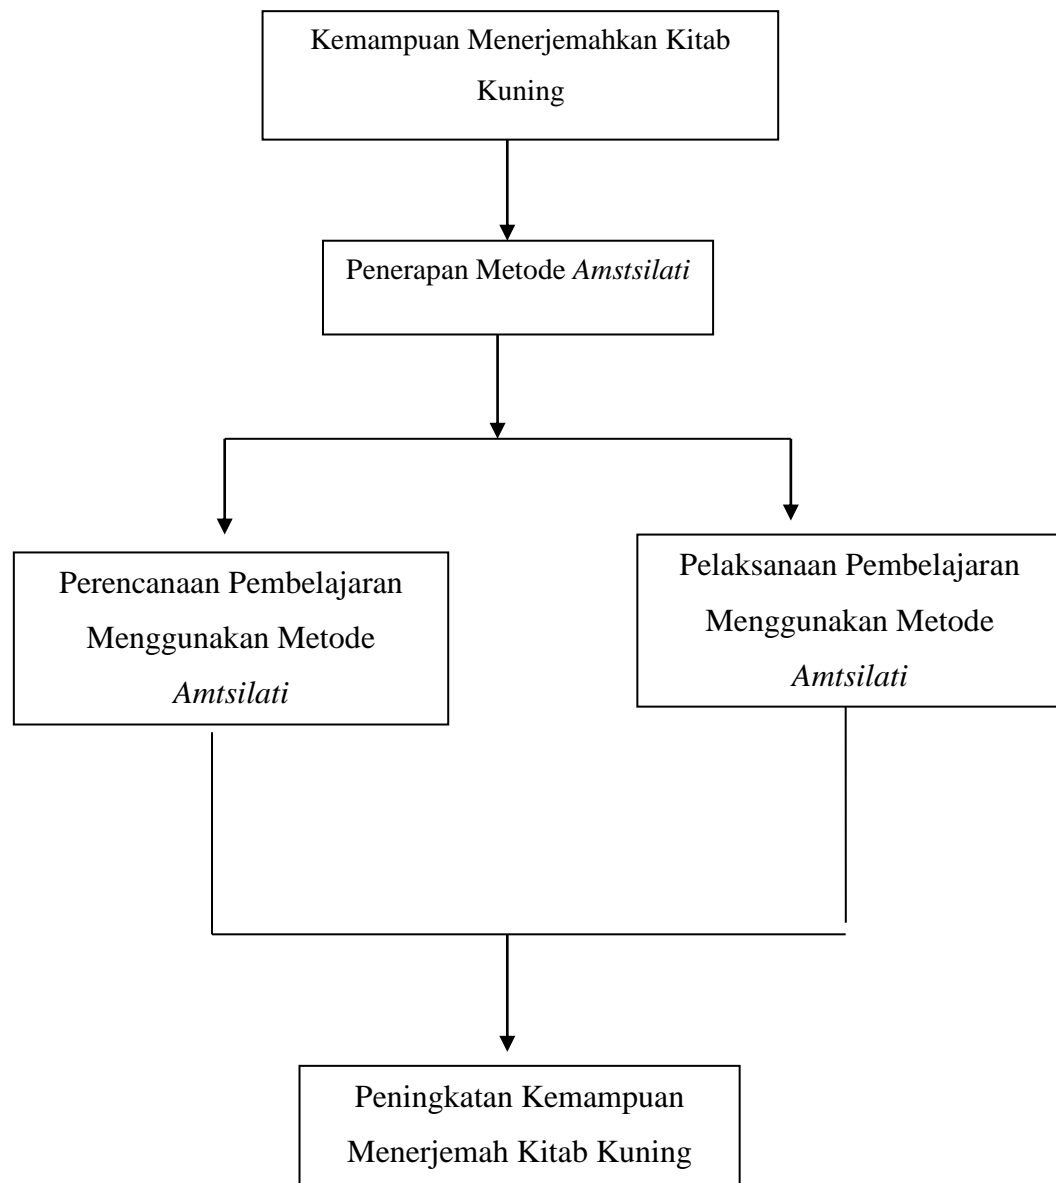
Kemampuan Menerjemahkan Kitab Kuning

Penerapan Metode *Amstsilati*

Perencanaan Pembelajaran Menggunakan Metode *Amtsilati*

Pelaksanaan Pembelajaran Menggunakan Metode *Amtsilati*

Peningkatan Kemampuan Menerjemah Kitab Kuning